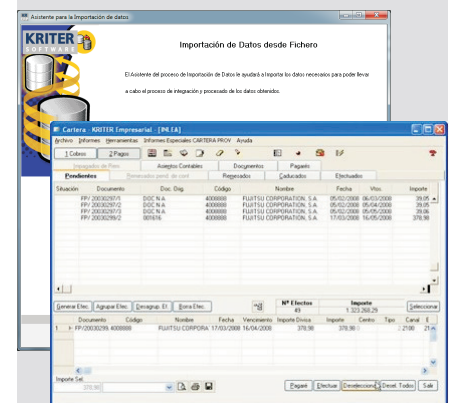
Asistente para la Importación de datos

KRITER SOFTWARE

Importación de Datos desde Fichero

El Asistente del proceso de Importación de Datos le ayudará a importar los datos necesarios para poder llevar a cabo el proceso de integración y procesado de los datos obtenidos.

Cartera - KRITER Empresarial - [MLIA]

Archivo Informes Herramientas Informes Especiales CARTERA PROV Ayuda

1 Cobros 2 Pagos

Impagados de Prov. Asientos Contables Documentos Pagaré

Pendientes Remesados pend. de conf. Remesados Caducados Efectuados

| Situación | Documento | Doc. Orig. | Código | Nombre | Fecha | Vto. | Importe |
|---|---|---|---|---|---|---|---|
| | FPV 20030297/1 | DOC N.A | 4000000 | FUJITSU CORPORATION, S.A. | 05/02/2008 | 06/03/2008 | 39,05 |
| | FPV 20030297/2 | DOC N.A | 4000000 | FUJITSU CORPORATION, S.A. | 05/02/2008 | 05/04/2008 | 39,05 |
| | FPV 20030297/3 | DOC N.A | 4000000 | FUJITSU CORPORATION, S.A. | 05/02/2008 | 05/05/2008 | 39,06 |
| | FPV 20030299/2 | 001616 | 4000000 | FUJITSU CORPORATION, S.A. | 17/03/2008 | 16/05/2008 | 378,98 |

Generar Efec. Agrupar Efec. Desagrup. Ef. Borra Efec.

Nº Efectos 49 Importe 1.323.268,29

Seleccionar

| | Documento | Código | Nombre | Fecha | Vencimiento | Importe Divisa | Importe | Centro | Tipo | Canal |
|---|---|---|---|---|---|---|---|---|---|---|
| 1 | FP/20030299 | 4000000 | FUJITSU CORPORA | 17/03/2008 | 16/04/2008 | 378,98 | 378,98 | | 2100 | |

Importe Sel.

378,98

Pagaré Efectuar Deseleccionar Desel. Todos Salir